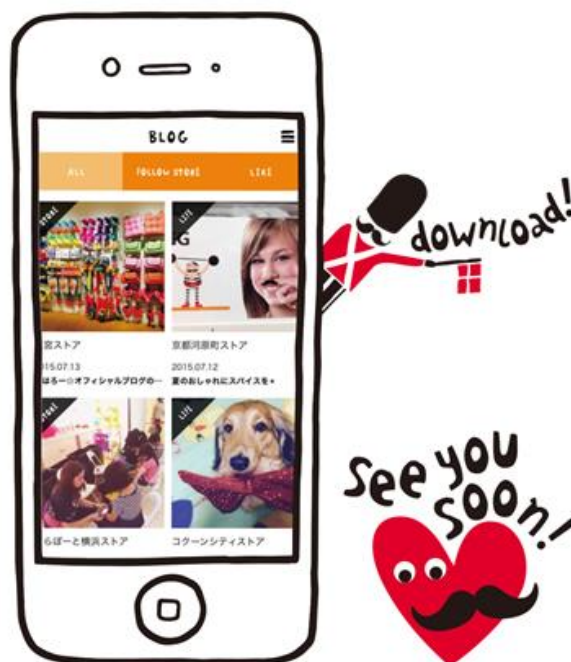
BLOG

ALL FOLLOW STORE LIKE

STORE
宮ストア
015.07.13
はろー☆オフィシャルブログの…

LIFE
京都河原町ストア
2015.07.12
夏のおしゃれにスパイスを＊

STORE
らぽーと横浜ストア

LIFE
コクーンシティストア

download!

See you soon!